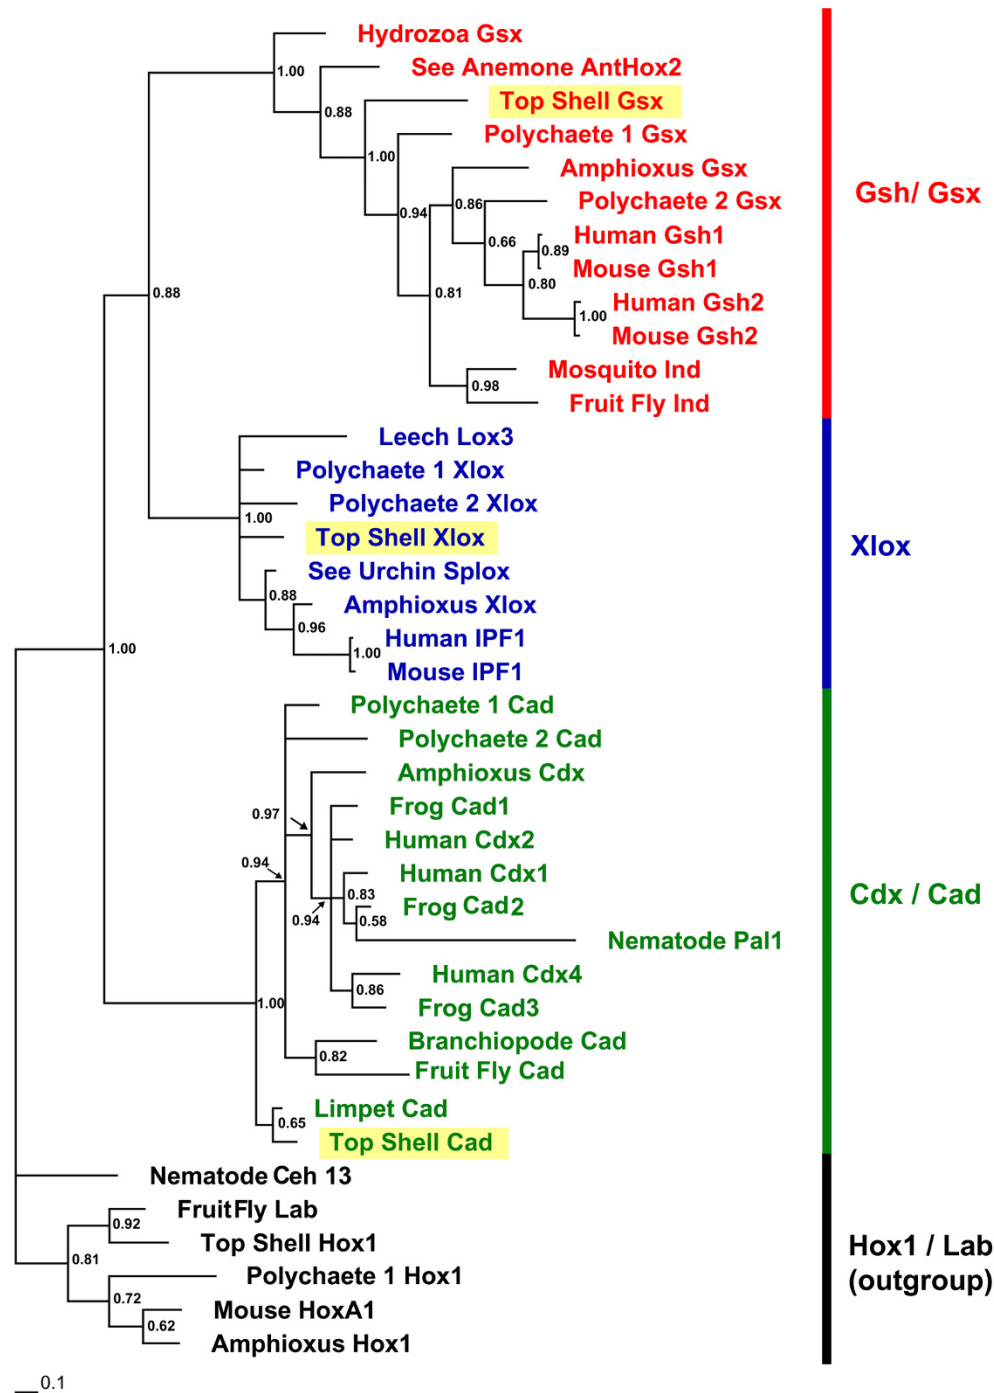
Hydrozoa Gsx
1.00
See Anemone AntHox2
0.88
Top Shell Gsx
1.00
Polychaete 1 Gsx
Amphioxus Gsx
0.94
0.86
Polychaete 2 Gsx
0.66
0.89
Human Gsh1
Mouse Gsh1
0.80
0.81
1.00
Human Gsh2
Mouse Gsh2
0.98
Mosquito Ind
Fruit Fly Ind
0.88
Gsh/ Gsx
Leech Lox3
Polychaete 1 Xlox
1.00
Polychaete 2 Xlox
Top Shell Xlox
See Urchin Splox
0.88
Amphioxus Xlox
0.96
Human IPF1
1.00
Mouse IPF1
1.00
Xlox
Polychaete 1 Cad
Polychaete 2 Cad
Amphioxus Cdx
0.97
Frog Cad1
Human Cdx2
0.94
Human Cdx1
0.83
0.94
0.58
Frog Cad2
Nematode Pal1
Human Cdx4
0.86
Frog Cad3
1.00
Branchiopode Cad
0.82
Fruit Fly Cad
Limpet Cad
0.65
Top Shell Cad
Cdx / Cad
Nematode Ceh 13
FruitFly Lab
0.92
Top Shell Hox1
0.81
Polychaete 1 Hox1
0.72
Mouse HoxA1
0.62
Amphioxus Hox1
Hox1 / Lab (outgroup)
0.1